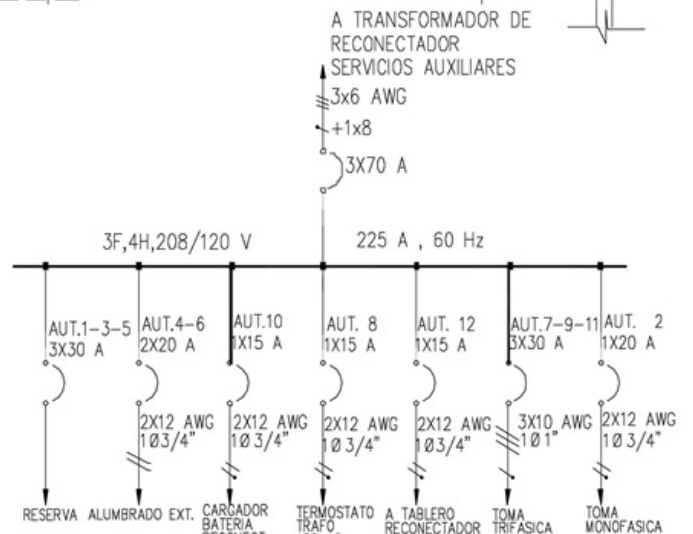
A TRANSFORMADOR DE
RECONECTADOR
SERVICIOS AUXILIARES

3x6 AWG
+1x8

3X70 A

3F,4H,208/120 V

225 A , 60 Hz

AUT.1-3-5
3X30 A

AUT.4-6
2X20 A

AUT.10
1X15 A

AUT. 8
1X15 A

AUT. 12
1X15 A

AUT.7-9-11
3X30 A

AUT. 2
1X20 A

2X12 AWG
1Ø3/4"

2X12 AWG
1Ø3/4"

2X12 AWG
1Ø3/4"

2X12 AWG
1Ø3/4"

3X10 AWG
1Ø1"

2X12 AWG
1Ø3/4"

RESERVA

ALUMBRADO EXT.

CARGADOR
BATERIA
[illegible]

TERMOSTATO
TRAFO
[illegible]

A TABLERO
RECONECTADOR

TOMA
TRIFASICA

TOMA
MONOFASICA